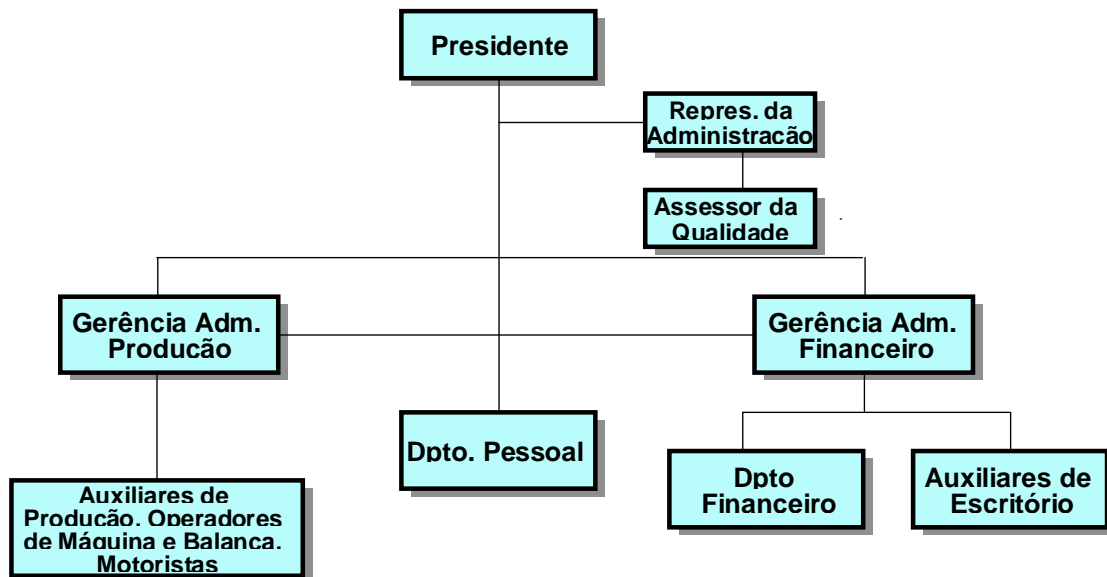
Presidente

Repres. da Administração

Assessor da Qualidade

Gerência Adm. Producão

Gerência Adm. Financeiro

Dpto. Pessoal

Dpto Financeiro

Auxiliares de Escritório

Auxiliares de Producão, Operadores de Máquina e Balanca, Motoristas